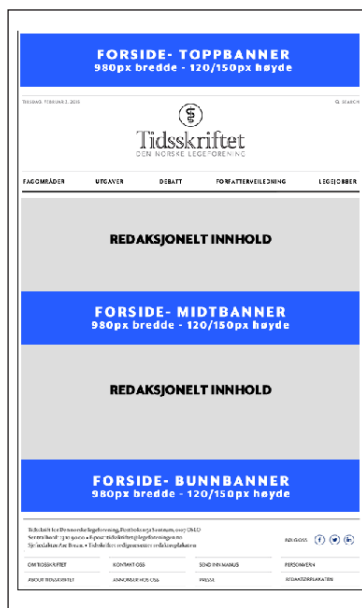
FORSIDE- TOPPBANNER
980px bredde - 120/150px høyde

TIRSDAG, FEBRUAR 2, 2021

SEARCH

Tidsskriftet
DEN NORSKE LEGEFORENING

FAGOMRÅDER UTGAVER DEBATT FORFATTERVEILEDNING LEGEJOBBER

REDAKSJONELT INNHOLD

FORSIDE- MIDTBANNER
980px bredde - 120/150px høyde

REDAKSJONELT INNHOLD

FORSIDE- BUNNBANNER
980px bredde - 120/150px høyde

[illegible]

FØLG OSS

OM TIDSSKRIFTET KONTAKT OSS SEND INN MANUS PERSONVERN
ABOUT TIDSSKRIFTET ANNONSER HOS OSS PRESSE REDAKTØRPLAKATEN